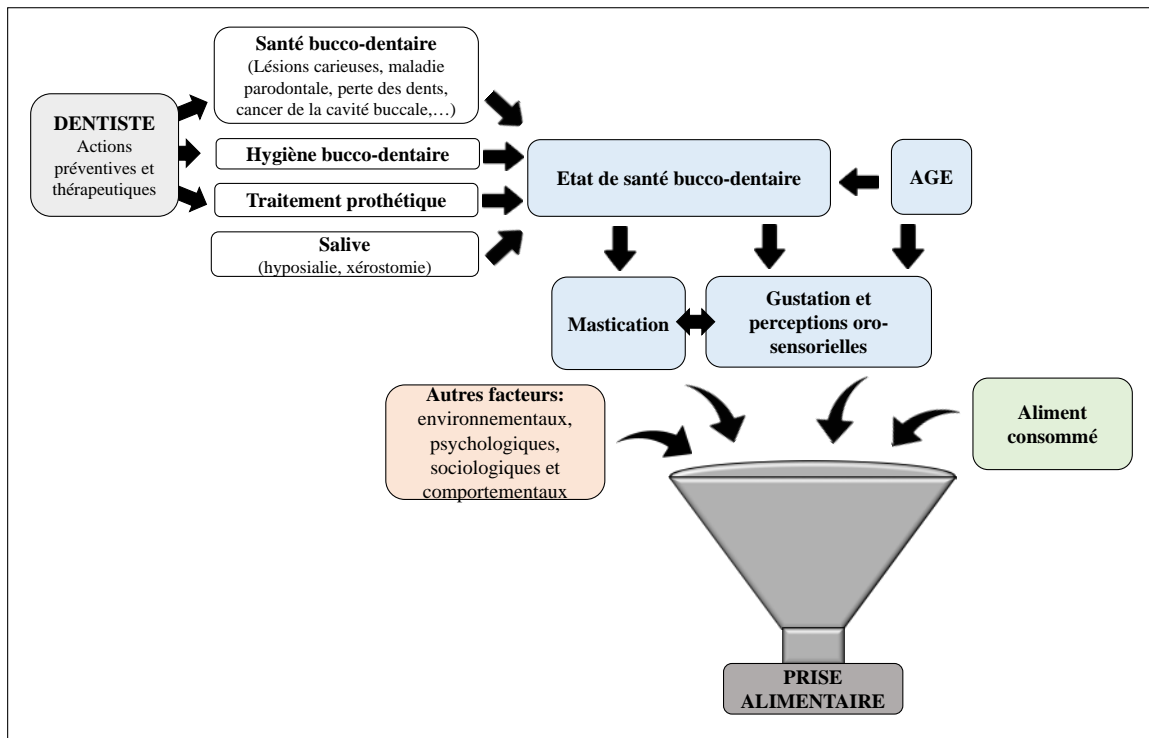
DENTISTE
Actions préventives et thérapeutiques

Santé bucco-dentaire
(Lésions carieuses, maladie parodontale, perte des dents, cancer de la cavité buccale,…)

Hygiène bucco-dentaire

Traitement prothétique

Salive
(hyposialie, xérostomie)

Etat de santé bucco-dentaire

AGE

Mastication

Gustation et perceptions oro-sensorielles

Autres facteurs: environnementaux, psychologiques, sociologiques et comportementaux

Aliment consommé

PRISE ALIMENTAIRE